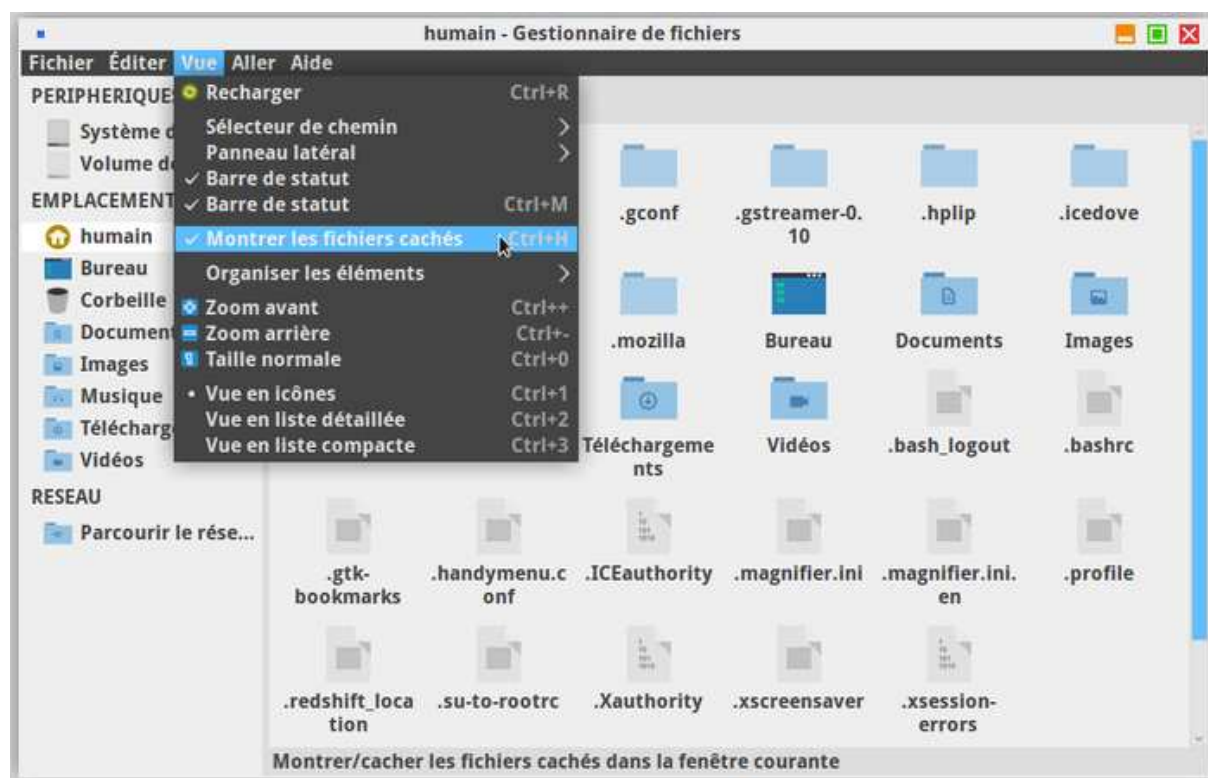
humain - Gestionnaire de fichiers

Fichier Éditer Vue Aller Aide

PERIPHERIQUE
Système d
Volume d
EMPLACEMENT
humain
Bureau
Corbeille
Document
Images
Musique
Télécharg
Vidéos
RESEAU
Parcourir le rése...

Recharger Ctrl+R
Sélecteur de chemin
Panneau latéral
✓ Barre de statut
✓ Barre de statut Ctrl+M
✓ Montrer les fichiers cachés Ctrl+H
Organiser les éléments
Zoom avant Ctrl++
Zoom arrière Ctrl+-
Taille normale Ctrl+0
• Vue en icônes Ctrl+1
Vue en liste détaillée Ctrl+2
Vue en liste compacte Ctrl+3

.gconf
.gstreamer-0.10
.hplip
.icedove
.mozilla
Bureau
Documents
Images
Téléchargements
Vidéos
.bash_logout
.bashrc
.gtk-bookmarks
.handymenu.conf
.ICEauthority
.magnifier.ini
.magnifier.ini.en
.profile
.redshift_location
.su-to-rootrc
.Xauthority
.xscreensaver
.xsession-errors

Montrer/cacher les fichiers cachés dans la fenêtre courante